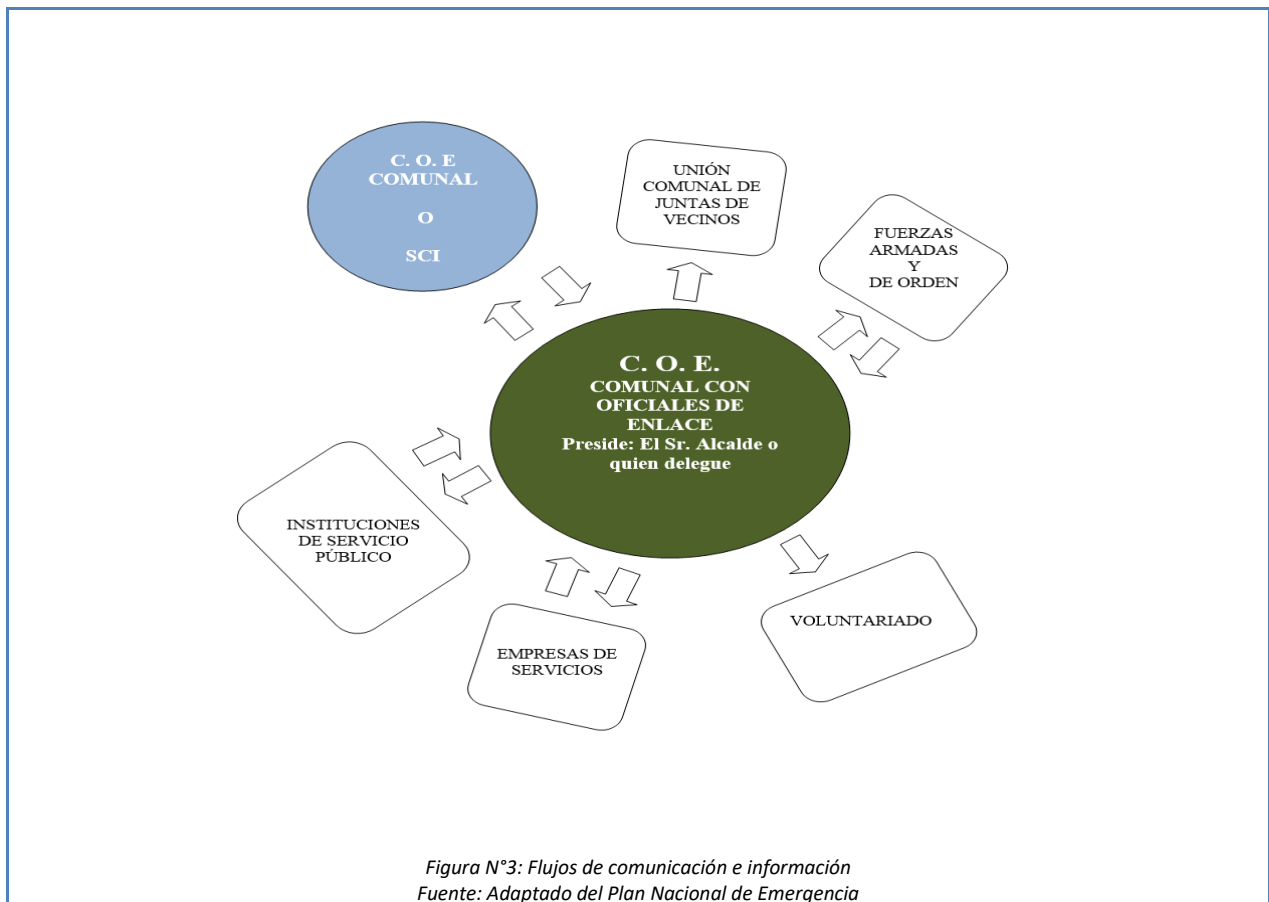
C. O. E
COMUNAL

O

SCI

UNIÓN
COMUNAL DE
JUNTAS DE
VECINOS

FUERZAS
ARMADAS
Y
DE ORDEN

C. O. E.
COMUNAL CON
OFICIALES DE
ENLACE
Preside: El Sr. Alcalde o
quien delegue

INSTITUCIONES
DE SERVICIO
PÚBLICO

EMPRESAS DE
SERVICIOS

VOLUNTARIADO

Figura N°3: Flujos de comunicación e información
Fuente: Adaptado del Plan Nacional de Emergencia